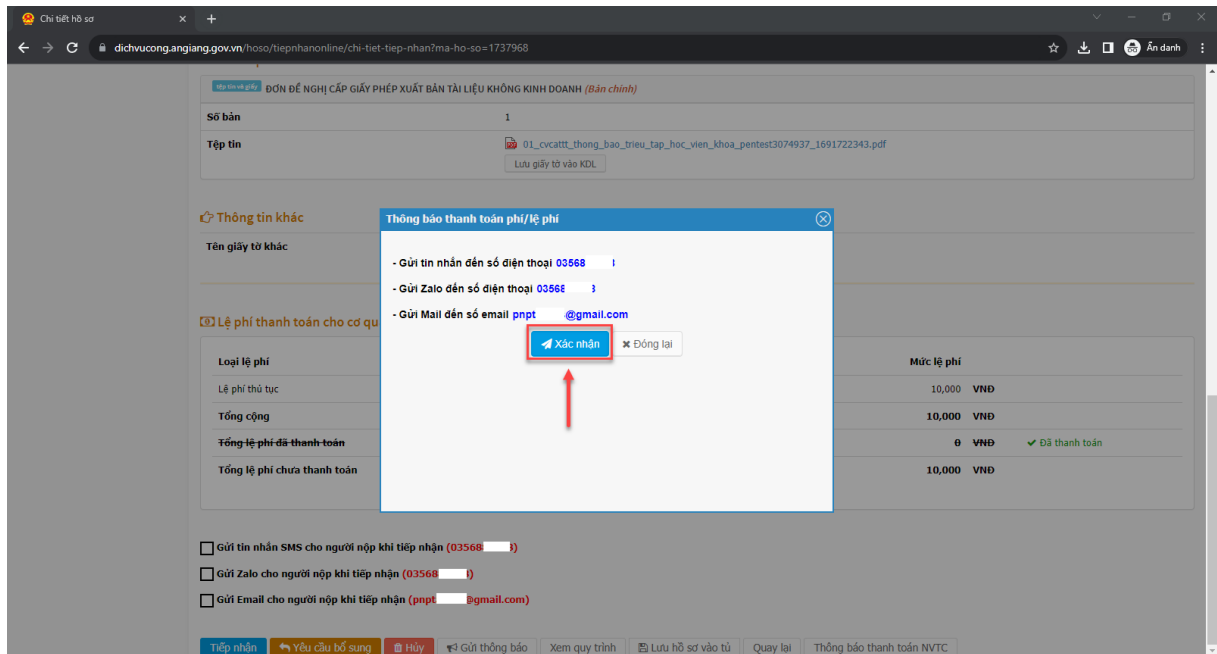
Chi tiết hồ sơ

dichvucong.angiang.gov.vn/hoso/tiepnhanonline/chi-tiet-tiep-nhan?ma-ho-so=1737968

Ẩn danh

Tệp tin số giấy ĐƠN ĐỀ NGHỊ CẤP GIẤY PHÉP XUẤT BẢN TÀI LIỆU KHÔNG KINH DOANH (Bản chính)

| Số bản | 1 |
|---|---|
| Tệp tin | 01_cvcattt_thong_bao_trieu_tap_hoc_vien_khoa_pentest3074937_1691722343.pdf Lưu giấy tờ vào KDL |

Thông tin khác

Tên giấy tờ khác

Lệ phí thanh toán cho cơ qu

| Loại lệ phí | Mức lệ phí | |
|---|---|---|
| Lệ phí thủ tục | 10,000 VNĐ | |
| Tổng cộng | 10,000 VNĐ | |
| Tổng lệ phí đã thanh toán | 0 VNĐ | Đã thanh toán |
| Tổng lệ phí chưa thanh toán | 10,000 VNĐ | |

Thông báo thanh toán phí/lệ phí

- Gửi tin nhắn đến số điện thoại 03568 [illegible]

- Gửi Zalo đến số điện thoại 03568 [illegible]

- Gửi Mail đến số email pnpt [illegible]@gmail.com

Xác nhận Đóng lại

Gửi tin nhắn SMS cho người nộp khi tiếp nhận (03568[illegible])

Gửi Zalo cho người nộp khi tiếp nhận (03568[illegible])

Gửi Email cho người nộp khi tiếp nhận (pnpt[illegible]@gmail.com)

Tiếp nhận Yêu cầu bổ sung Hủy Gửi thông báo Xem quy trình Lưu hồ sơ vào tủ Quay lại Thông báo thanh toán NVTC